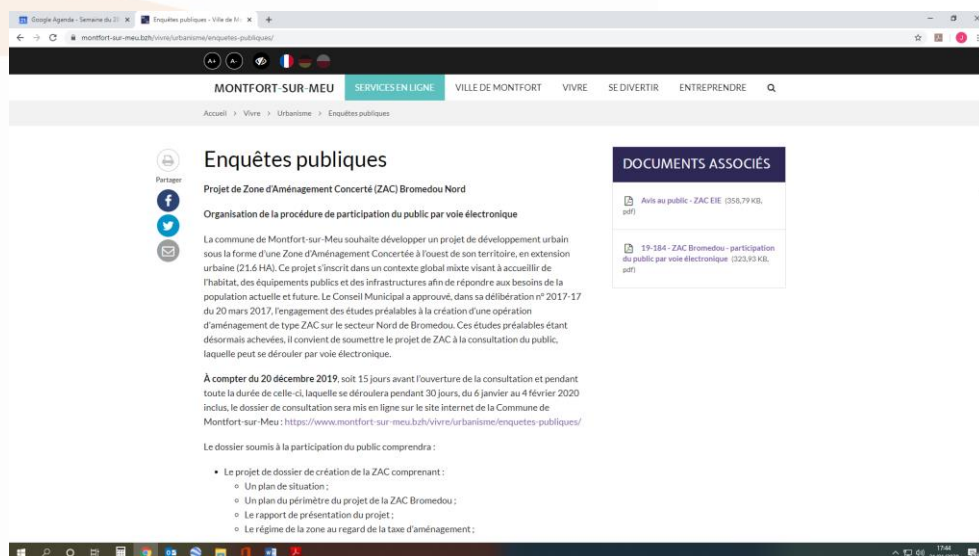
Google Agenda - Semaine du 23 | Enquêtes publiques - Ville de M

montfort-sur-meu.bzh/vivre/urbanisme/enquetes-publiques/

A+ A-

MONTFORT-SUR-MEU SERVICES EN LIGNE VILLE DE MONTFORT VIVRE SE DIVERTIR ENTREPRENDRE

Accueil > Vivre > Urbanisme > Enquêtes publiques

Partager

Enquêtes publiques

Projet de Zone d'Aménagement Concerté (ZAC) Bromedou Nord

Organisation de la procédure de participation du public par voie électronique

La commune de Montfort-sur-Meu souhaite développer un projet de développement urbain sous la forme d'une Zone d'Aménagement Concertée à l'ouest de son territoire, en extension urbaine (21.6 HA). Ce projet s'inscrit dans un contexte global mixte visant à accueillir de l'habitat, des équipements publics et des infrastructures afin de répondre aux besoins de la population actuelle et future. Le Conseil Municipal a approuvé, dans sa délibération n° 2017-17 du 20 mars 2017, l'engagement des études préalables à la création d'une opération d'aménagement de type ZAC sur le secteur Nord de Bromedou. Ces études préalables étant désormais achevées, il convient de soumettre le projet de ZAC à la consultation du public, laquelle peut se dérouler par voie électronique.

À compter du 20 décembre 2019, soit 15 jours avant l'ouverture de la consultation et pendant toute la durée de celle-ci, laquelle se déroulera pendant 30 jours, du 6 janvier au 4 février 2020 inclus, le dossier de consultation sera mis en ligne sur le site internet de la Commune de Montfort-sur-Meu : https://www.montfort-sur-meu.bzh/vivre/urbanisme/enquetes-publiques/

Le dossier soumis à la participation du public comprendra :

- Le projet de dossier de création de la ZAC comprenant :
  - Un plan de situation ;
  - Un plan du périmètre du projet de la ZAC Bromedou ;
  - Le rapport de présentation du projet ;
  - Le régime de la zone au regard de la taxe d'aménagement ;

DOCUMENTS ASSOCIÉS

Avis au public - ZAC EIE (358,79 KB, pdf)

19-184 - ZAC Bromedou - participation du public par voie électronique (323,93 KB, pdf)

17:44